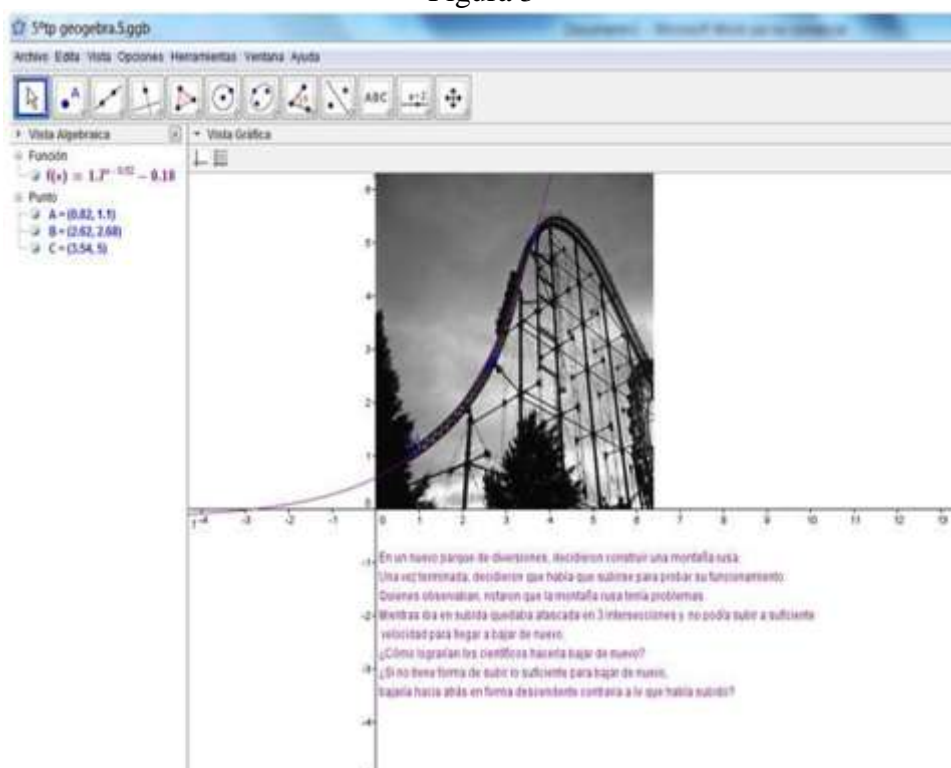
Figura 3

5ºtp geogebra.5.ggb

Archivo Edita Vista Opciones Herramientas Ventana Ayuda

ABC

Vista Algebraica

Función

$f(x) = 1.7^{x - 0.52} - 0.18$

Punto

A = (0.82, 1.1)

B = (2.62, 2.68)

C = (3.54, 5)

Vista Gráfica

6

5

4

3

2

1

0

-4 -3 -2 -1 0 1 2 3 4 5 6 7 8 9 10 11 12 13

-1

-2

-3

-4

En un nuevo parque de diversiones, decidieron construir una montaña rusa.
Una vez terminada, decidieron que había que subirse para probar su funcionamiento.
Quienes observaban, notaron que la montaña rusa tenía problemas.
Mientras iba en subida quedaba atascada en 3 intersecciones y no podía subir a suficiente velocidad para llegar a bajar de nuevo.
¿Cómo lograrían los científicos hacerla bajar de nuevo?
¿Si no tiene forma de subir lo suficiente para bajar de nuevo,
bajaría hacia atrás en forma descendente contraria a lo que había subido?